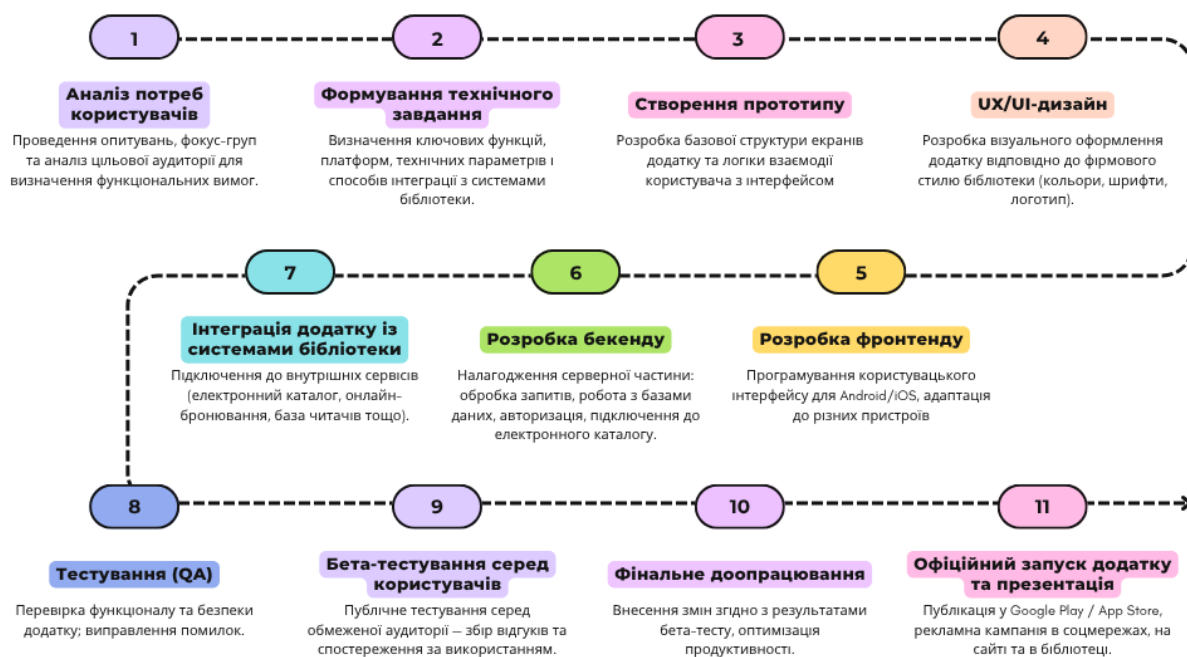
1

Аналіз потреб користувачів

Проведення опитувань, фокус-груп та аналіз цільової аудиторії для визначення функціональних вимог.

2

Формування технічного завдання

Визначення ключових функцій, платформ, технічних параметрів і способів інтеграції з системами бібліотеки.

3

Створення прототипу

Розробка базової структури екранів додатку та логіки взаємодії користувача з інтерфейсом

4

UX/UI-дизайн

Розробка візуального оформлення додатку відповідно до фірмового стилю бібліотеки (кольори, шрифти, логотип).

7

Інтеграція додатку із системами бібліотеки

Підключення до внутрішніх сервісів (електронний каталог, онлайн-бронювання, база читачів тощо).

6

Розробка бекенду

Налагодження серверної частини: обробка запитів, робота з базами даних, авторизація, підключення до електронного каталогу.

5

Розробка фронтенду

Програмування користувацького інтерфейсу для Android/iOS, адаптація до різних пристроїв

8

Тестування (QA)

Перевірка функціоналу та безпеки додатку; виправлення помилок.

9

Бета-тестування серед користувачів

Публічне тестування серед обмеженої аудиторії — збір відгуків та спостереження за використанням.

10

Фінальне доопрацювання

Внесення змін згідно з результатами бета-тесту, оптимізація продуктивності.

11

Офіційний запуск додатку та презентація

Публікація у Google Play / App Store, рекламна кампанія в соцмережах, на сайті та в бібліотеці.